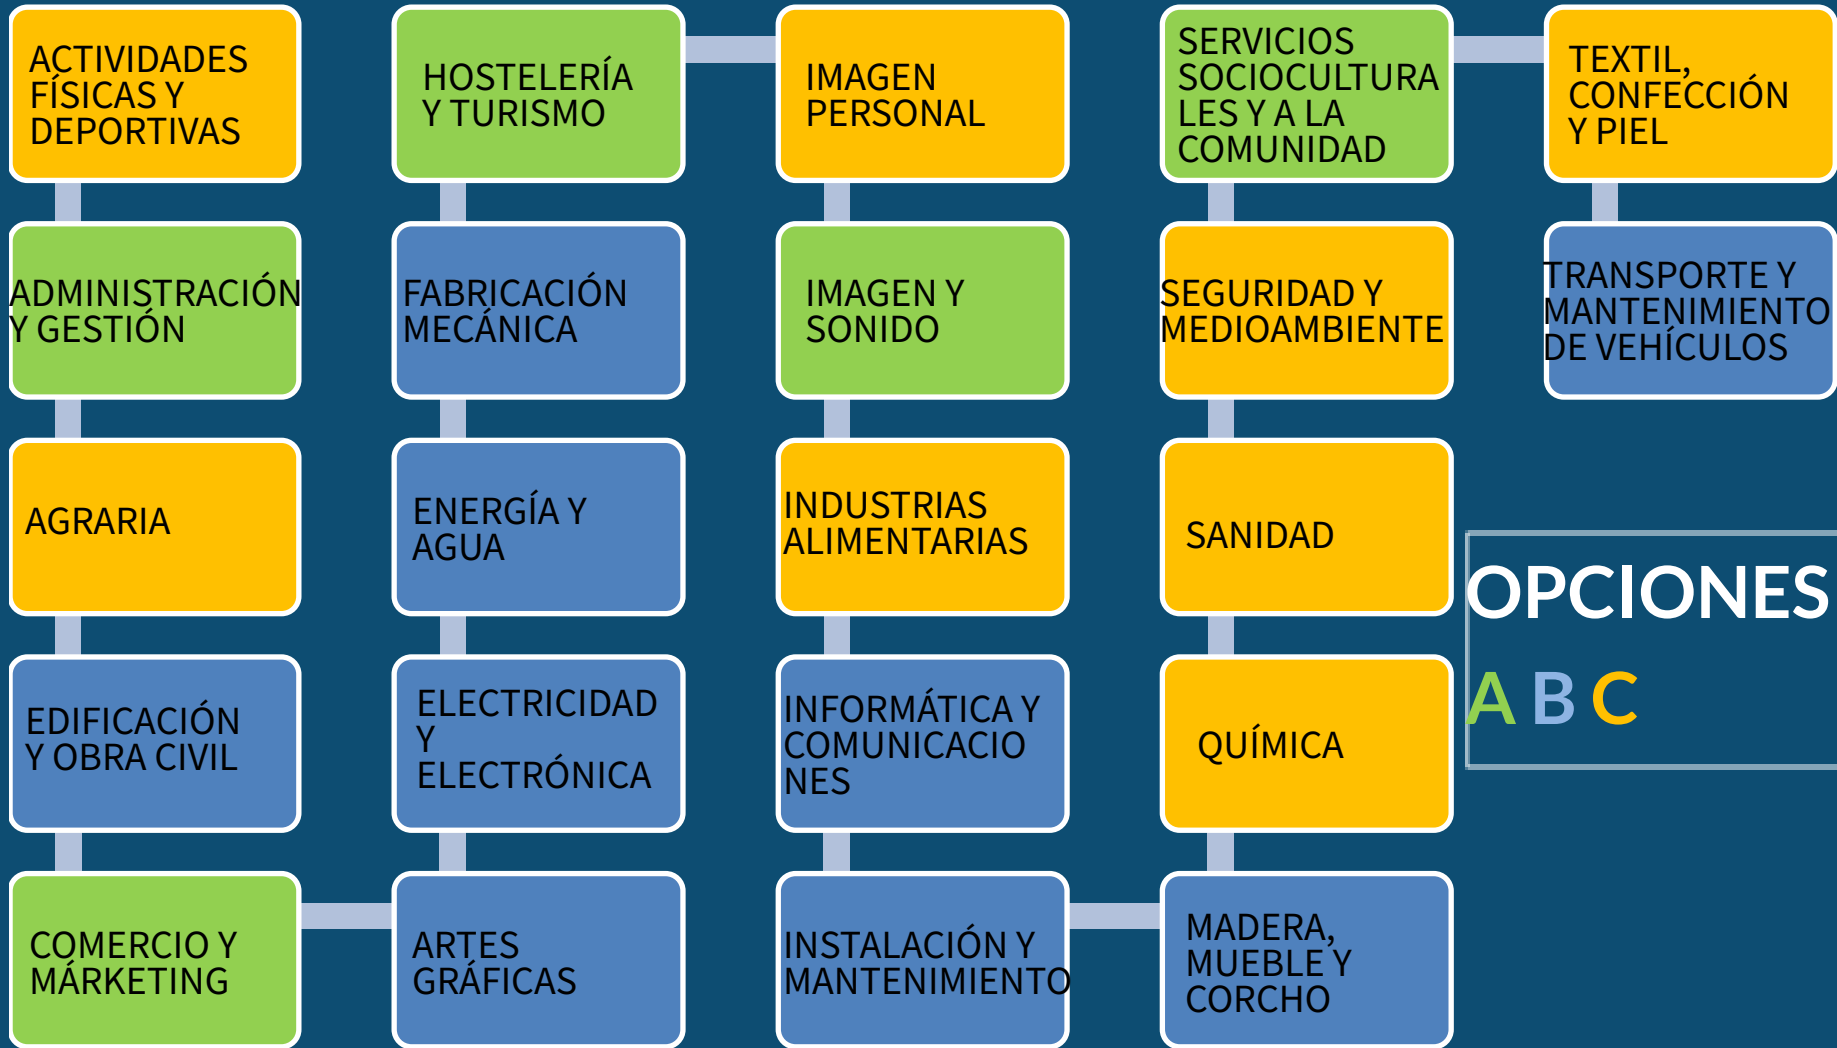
ACTIVIDADES FÍSICAS Y DEPORTIVAS

ADMINISTRACIÓN Y GESTIÓN

AGRARIA

EDIFICACIÓN Y OBRA CIVIL

COMERCIO Y MÁRKETING

HOSTELERÍA Y TURISMO

FABRICACIÓN MECÁNICA

ENERGÍA Y AGUA

ELECTRICIDAD Y ELECTRÓNICA

ARTES GRÁFICAS

IMAGEN PERSONAL

IMAGEN Y SONIDO

INDUSTRIAS ALIMENTARIAS

INFORMÁTICA Y COMUNICACIONES

INSTALACIÓN Y MANTENIMIENTO

SERVICIOS SOCIOCULTURALES Y A LA COMUNIDAD

SEGURIDAD Y MEDIOAMBIENTE

SANIDAD

QUÍMICA

MADERA, MUEBLE Y CORCHO

TEXTIL, CONFECCIÓN Y PIEL

TRANSPORTE Y MANTENIMIENTO DE VEHÍCULOS

OPCIONES

A B C